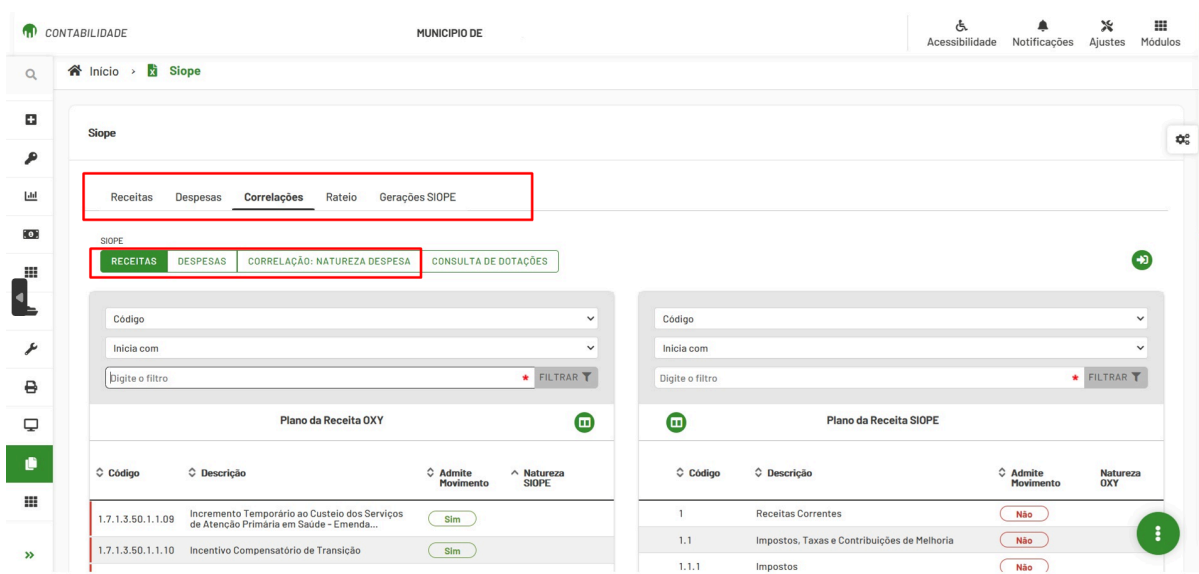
CONTABILIDADE

MUNICIPIO DE

Acessibilidade Notificações Ajustes Módulos

Início › Siope

Siope

Receitas Despesas Correlações Rateio Gerações SIOPE

SIOPE
RECEITAS DESPESAS CORRELAÇÃO: NATUREZA DESPESA CONSULTA DE DOTAÇÕES

Código
Inicia com
Digite o filtro * FILTRAR

Plano da Receita OXY

| Código | Descrição | Admite Movimento | Natureza SIOPE |
|---|---|---|---|
| 1.7.1.3.50.1.1.09 | Incremento Temporário ao Custeio dos Serviços de Atenção Primária em Saúde - Emenda... | Sim | |
| 1.7.1.3.50.1.1.10 | Incentivo Compensatório de Transição | Sim | |

Código
Inicia com
Digite o filtro * FILTRAR

Plano da Receita SIOPE

| Código | Descrição | Admite Movimento | Natureza OXY |
|---|---|---|---|
| 1 | Receitas Correntes | Não | |
| 1.1 | Impostos, Taxas e Contribuições de Melhoria | Não | |
| 1.1.1 | Impostos | Não | |